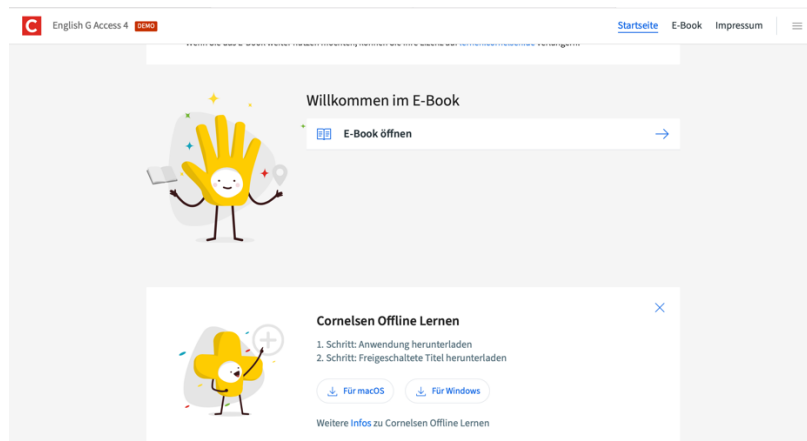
C English G Access 4 DEMO

Startseite E-Book Impressum

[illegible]

Willkommen im E-Book

E-Book öffnen

Cornelsen Offline Lernen

1. Schritt: Anwendung herunterladen
2. Schritt: Freigeschaltete Titel herunterladen

Für macOS Für Windows

Weitere Infos zu Cornelsen Offline Lernen